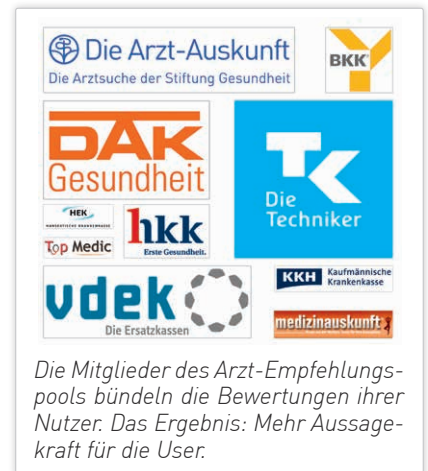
Die Arzt-Auskunft
Die Arztsuche der Stiftung Gesundheit

BKK

DAK
Gesundheit

Die
Techniker

HEK
HANSEATISCHE KRANKENKASSE

Top Medic

hkk
Erste Gesundheit.

vdek
Die Ersatzkassen

KKH Kaufmännische Krankenkasse

medizinauskunft

Die Mitglieder des Arzt-Empfehlungspools bündeln die Bewertungen ihrer Nutzer. Das Ergebnis: Mehr Aussagekraft für die User.